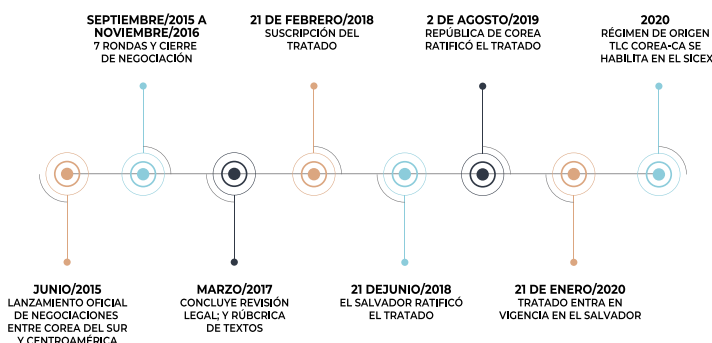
SEPTIEMBRE/2015 A NOVIEMBRE/2016
7 RONDAS Y CIERRE DE NEGOCIACIÓN

21 DE FEBRERO/2018
SUSCRIPCIÓN DEL TRATADO

2 DE AGOSTO/2019
REPÚBLICA DE COREA RATIFICÓ EL TRATADO

2020
RÉGIMEN DE ORIGEN TLC COREA-CA SE HABILITA EN EL SICEX

JUNIO/2015
LANZAMIENTO OFICIAL DE NEGOCIACIONES ENTRE COREA DEL SUR Y CENTROAMÉRICA

MARZO/2017
CONCLUYE REVISIÓN LEGAL; Y RÚBCRICA DE TEXTOS

21 DEJUNIO/2018
EL SALVADOR RATIFICÓ EL TRATADO

21 DE ENERO/2020
TRATADO ENTRA EN VIGENCIA EN EL SALVADOR